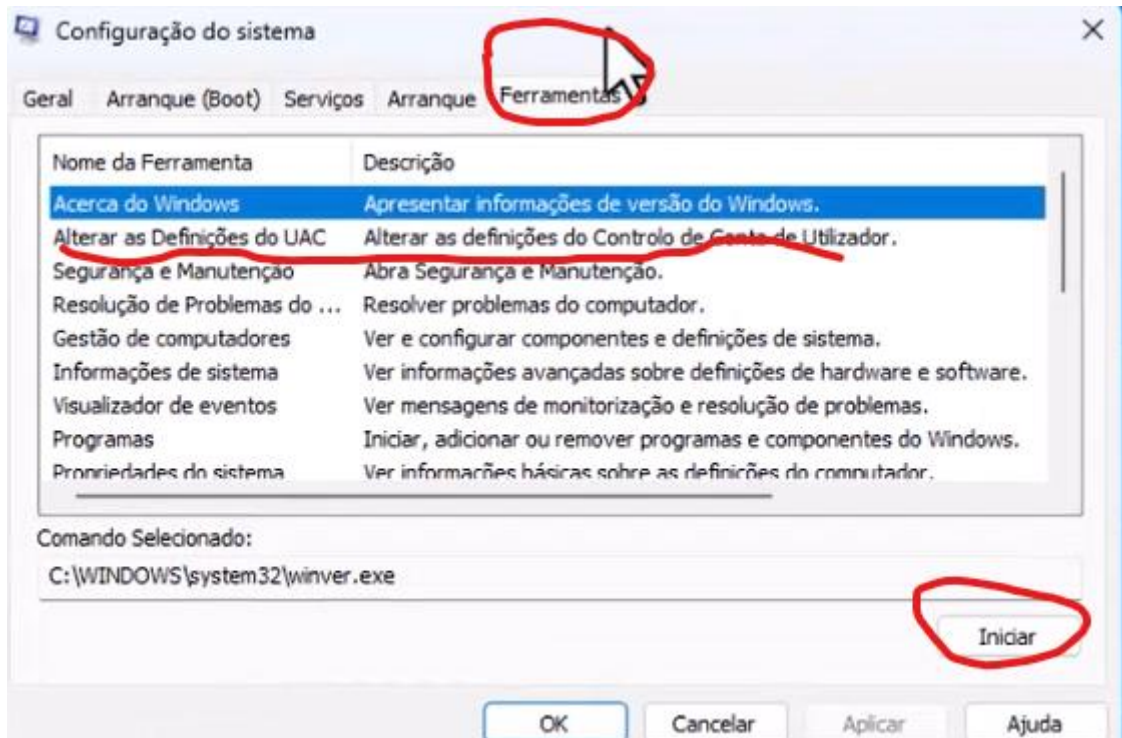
Configuração do sistema

Geral | Arranque (Boot) | Serviços | Arranque | Ferramentas

| Nome da Ferramenta | Descrição |
|---|---|
| Acerca do Windows | Apresentar informações de versão do Windows. |
| Alterar as Definições do UAC | Alterar as definições do Controlo de Conta de Utilizador. |
| Segurança e Manutenção | Abra Segurança e Manutenção. |
| Resolução de Problemas do ... | Resolver problemas do computador. |
| Gestão de computadores | Ver e configurar componentes e definições de sistema. |
| Informações de sistema | Ver informações avançadas sobre definições de hardware e software. |
| Visualizador de eventos | Ver mensagens de monitorização e resolução de problemas. |
| Programas | Iniciar, adicionar ou remover programas e componentes do Windows. |
| Propriedades do sistema | Ver informações básicas sobre as definições do computador. |

Comando Selecionado:

C:\WINDOWS\system32\winver.exe

Iniciar

OK | Cancelar | Aplicar | Ajuda